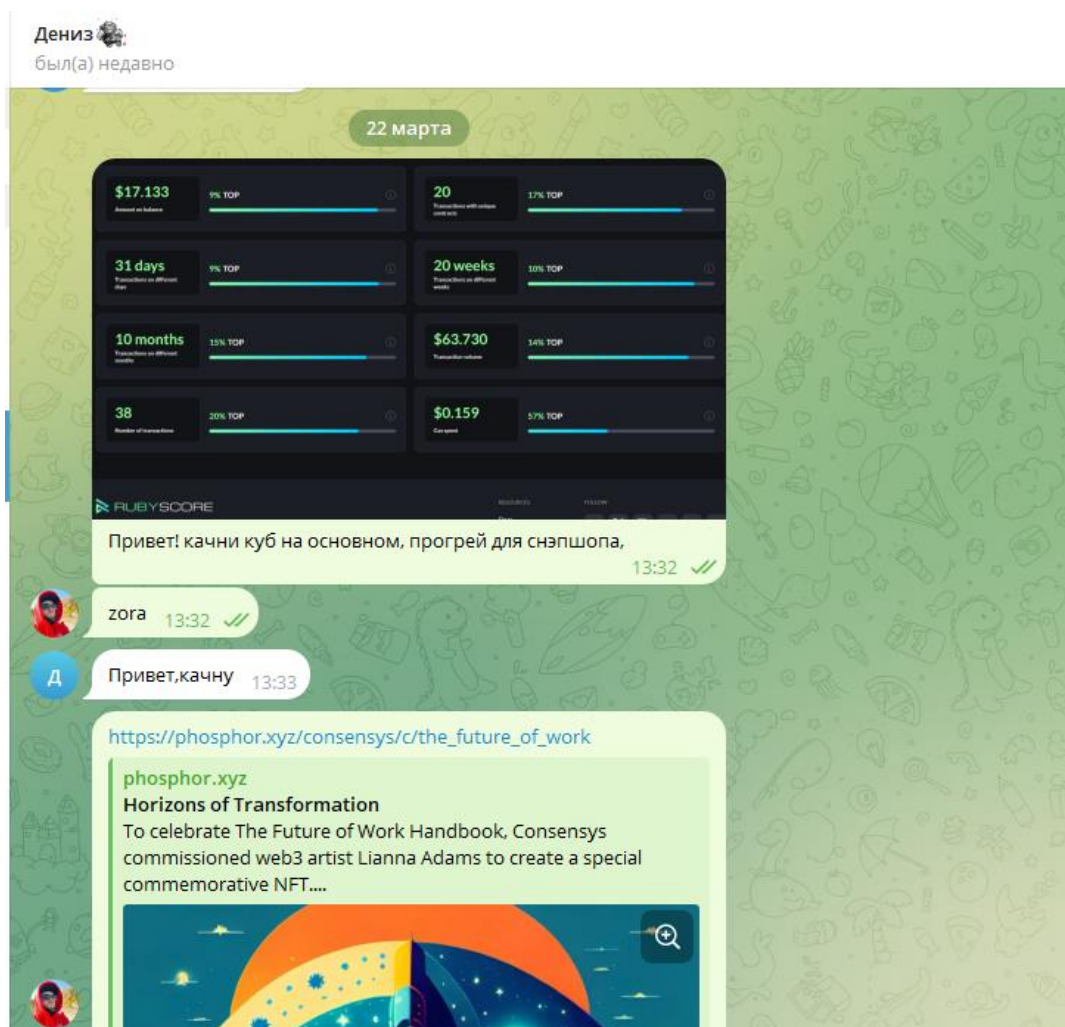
Дениз
был(а) недавно

22 марта

$17.133
Amount on balance
9% TOP

20
Transactions with unique contracts
17% TOP

31 days
Transactions on different days
9% TOP

20 weeks
Transactions on different weeks
10% TOP

10 months
Transactions on different months
15% TOP

$63.730
Transaction volume
14% TOP

38
Number of transactions
20% TOP

$0.159
Gas spent
57% TOP

RUBYSCORE

Привет! качни куб на основном, прогрей для снэпшопа,
13:32

zora 13:32

Д
Привет,качну 13:33

https://phosphor.xyz/consensys/c/the_future_of_work
phosphor.xyz
Horizons of Transformation
To celebrate The Future of Work Handbook, Consensys commissioned web3 artist Lianna Adams to create a special commemorative NFT....